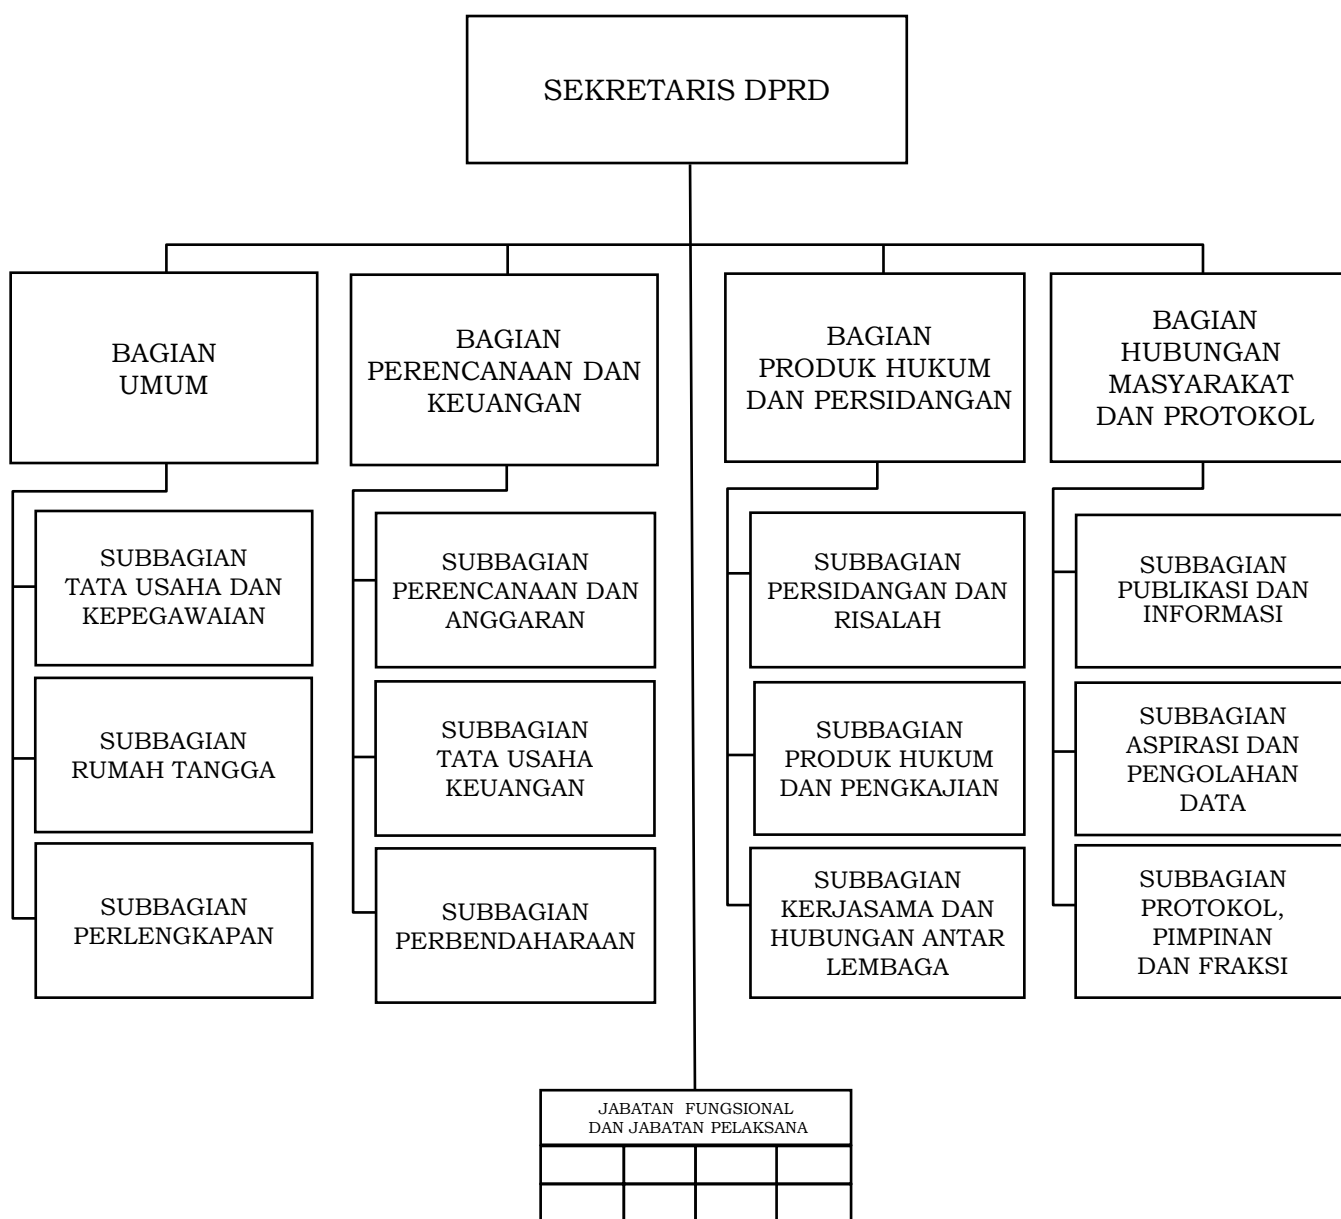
SEKRETARIS DPRD

BAGIAN UMUM

BAGIAN PERENCANAAN DAN KEUANGAN

BAGIAN PRODUK HUKUM DAN PERSIDANGAN

BAGIAN HUBUNGAN MASYARAKAT DAN PROTOKOL

SUBBAGIAN TATA USAHA DAN KEPEGAWAIAN

SUBBAGIAN RUMAH TANGGA

SUBBAGIAN PERLENGKAPAN

SUBBAGIAN PERENCANAAN DAN ANGGARAN

SUBBAGIAN TATA USAHA KEUANGAN

SUBBAGIAN PERBENDAHARAAN

SUBBAGIAN PERSIDANGAN DAN RISALAH

SUBBAGIAN PRODUK HUKUM DAN PENGKAJIAN

SUBBAGIAN KERJASAMA DAN HUBUNGAN ANTAR LEMBAGA

SUBBAGIAN PUBLIKASI DAN INFORMASI

SUBBAGIAN ASPIRASI DAN PENGOLAHAN DATA

SUBBAGIAN PROTOKOL, PIMPINAN DAN FRAKSI

JABATAN FUNGSIONAL DAN JABATAN PELAKSANA